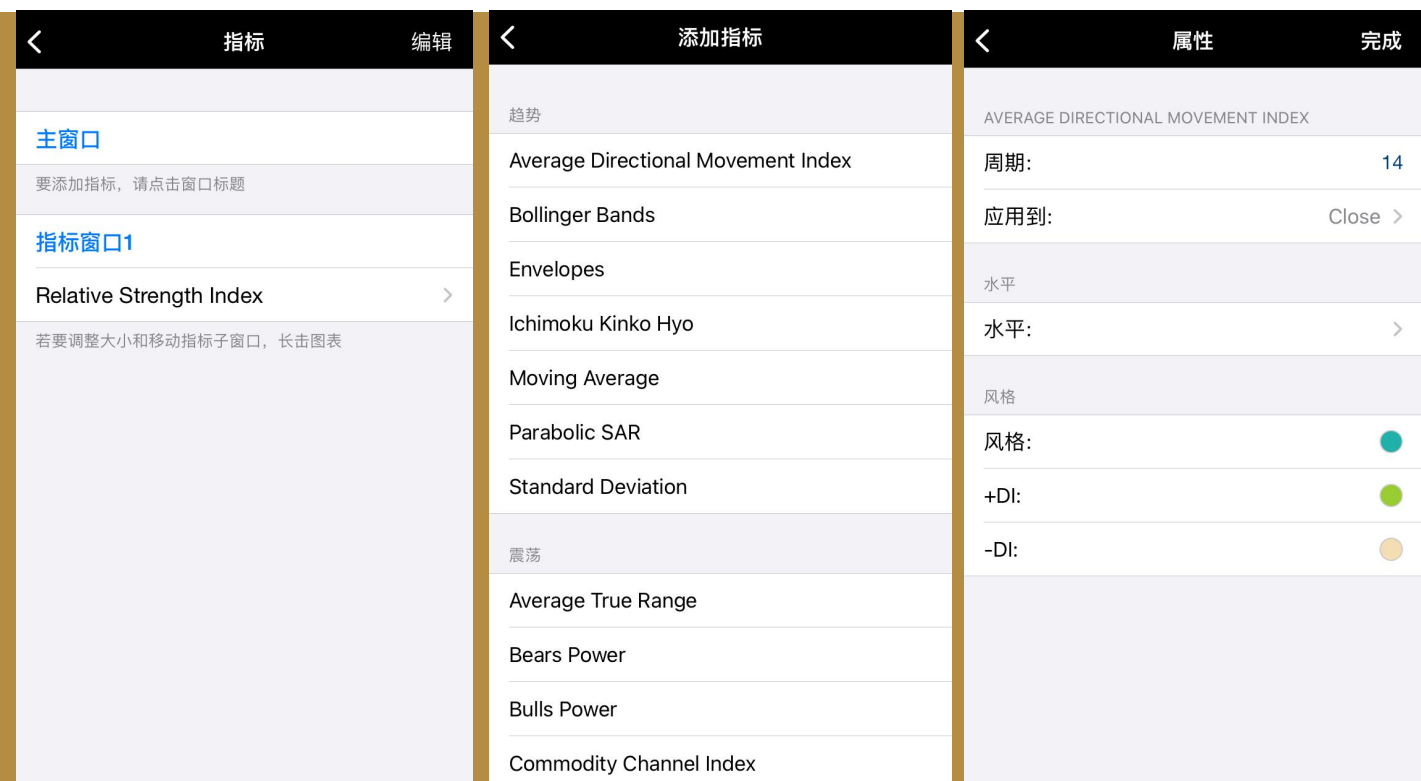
指标 编辑

主窗口

要添加指标，请点击窗口标题

指标窗口1

Relative Strength Index

若要调整大小和移动指标子窗口，长击图表

添加指标

趋势

Average Directional Movement Index

Bollinger Bands

Envelopes

Ichimoku Kinko Hyo

Moving Average

Parabolic SAR

Standard Deviation

震荡

Average True Range

Bears Power

Bulls Power

Commodity Channel Index

属性 完成

AVERAGE DIRECTIONAL MOVEMENT INDEX

周期: 14

应用到: Close

水平

水平:

风格

风格:

+DI:

-DI: